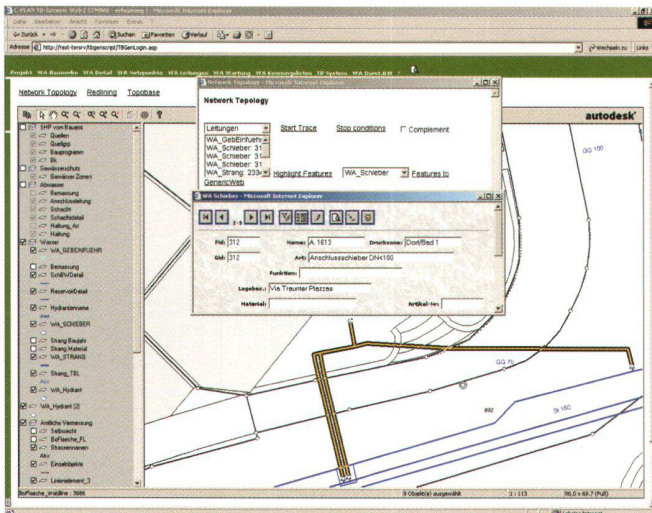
C-PLAN TB-Generic Web [ STMWE - erfassung ] - Microsoft Internet Explorer

Datei Bearbeiten Ansicht Favoriten Extras ?

Zurück Suchen Favoriten Verlauf

Adresse http://host-tbserv/tbgenscript/TBGenLogin.asp

Wechseln zu Links

Projekt WA Bauwerke WA Detail WA Netzpunkte WA Leitungen WA Wartung WA Armaturplätze TB System WA Durchsuch ?

Network Topology Redlining Topobase

autodesk

SHP von Bauamt
Baulein
Quellige
Raumprogramm
Sk
Gewässerschutz
Gewässer Zonen
Abwasser
Bemassung
Anschlussleitung
Schacht
Schachtdetail
Haltung_Avi
Haltung
Wasser
WA_GEBEINFUEHR
Bemassung
SchBWDetail
ReservoirDetail
Hydrantname
WA_SCHIEBER
Strang Baujahr
Strang Material
WA_STRANG
Strang_TBL
WA_Hydrant
WA_Hydrant (2)
Amtliche Vermessung
Selbwerte
BoFlaeche_FL
Strassennamen
Einzelobjekte
Linienelement_3

Network Topology - Microsoft Internet Explorer

Network Topology

Leitungen Start Trace Stop conditions Complement

WA_GebEinfuehr
WA_Schieber: 31
WA_Schieber: 31
WA_Schieber: 31
WA_Strang: 233
Highlight Features WA_Schieber Features to GenericWeb

WA Schieber - Microsoft Internet Explorer

Fid: 312 Name: A 1613 Druckzone: Dorf/Bad 1
Gid: 312 Art: Anschlussschieber DN100
Funktion:
Lagebez.: Via Traunter Plazzas
Material: Artikel-Nr:

GG 100
GG 70
St 180
892

BoFlaeche_Waldline : 3686

9 Objekt(e) ausgewählt 1 : 113 96.0 x 69.7 (Pull)